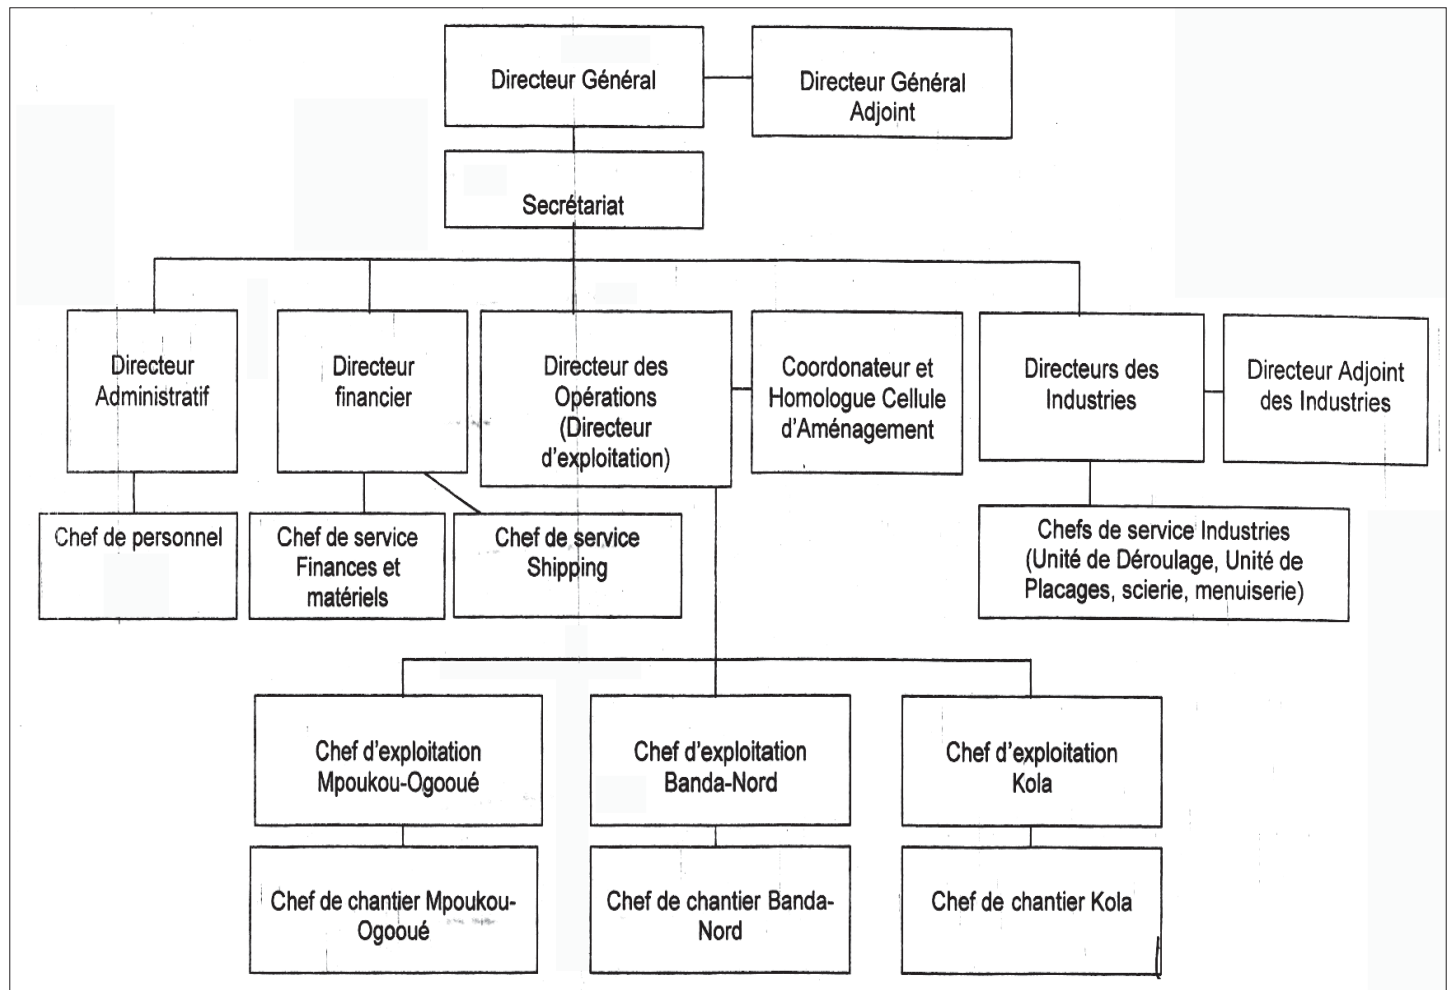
Directeur Général

Directeur Général Adjoint

Secrétariat

Directeur Administratif

Directeur financier

Directeur des Opérations (Directeur d'exploitation)

Coordonateur et Homologue Cellule d'Aménagement

Directeurs des Industries

Directeur Adjoint des Industries

Chef de personnel

Chef de service Finances et matériels

Chef de service Shipping

Chefs de service Industries (Unité de Déroulage, Unité de Placages, scierie, menuiserie)

Chef d'exploitation Mpoukou-Ogooué

Chef d'exploitation Banda-Nord

Chef d'exploitation Kola

Chef de chantier Mpoukou-Ogooué

Chef de chantier Banda-Nord

Chef de chantier Kola